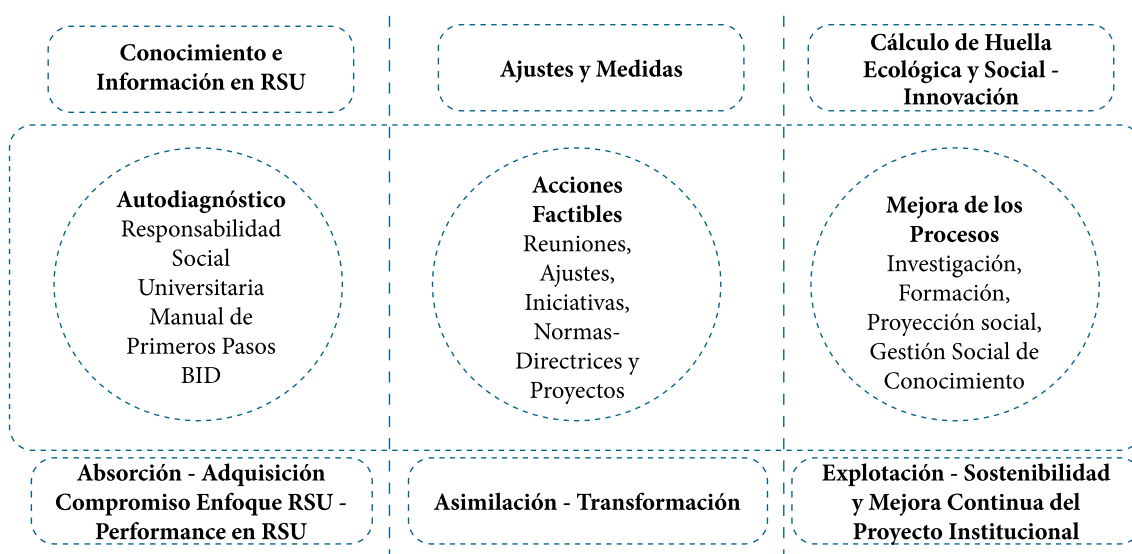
Conocimiento e Información en RSU

Ajustes y Medidas

Cálculo de Huella Ecológica y Social - Innovación

Autodiagnóstico
Responsabilidad Social Universitaria Manual de Primeros Pasos BID

Acciones Factibles
Reuniones, Ajustes, Iniciativas, Normas-Directrices y Proyectos

Mejora de los Procesos
Investigación, Formación, Proyección social, Gestión Social de Conocimiento

Absorción - Adquisición Compromiso Enfoque RSU - Performance en RSU

Asimilación - Transformación

Explotación - Sostenibilidad y Mejora Continua del Proyecto Institucional